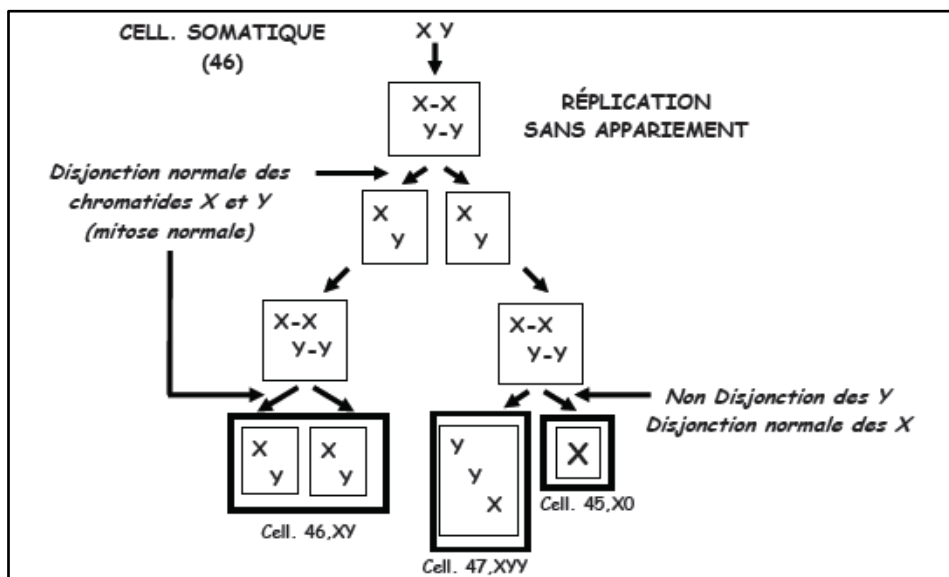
CELL. SOMATIQUE
(46)

X Y

X-X
Y-Y

RÉPLICATION
SANS APPARIEMENT

Disjonction normale des chromatides X et Y (mitose normale)

X
Y

X
Y

X-X
Y-Y

X-X
Y-Y

Non Disjonction des Y
Disjonction normale des X

X
Y

X
Y

Cell. 46,XY

Y
Y
X

Cell. 47,XYY

X

Cell. 45,X0